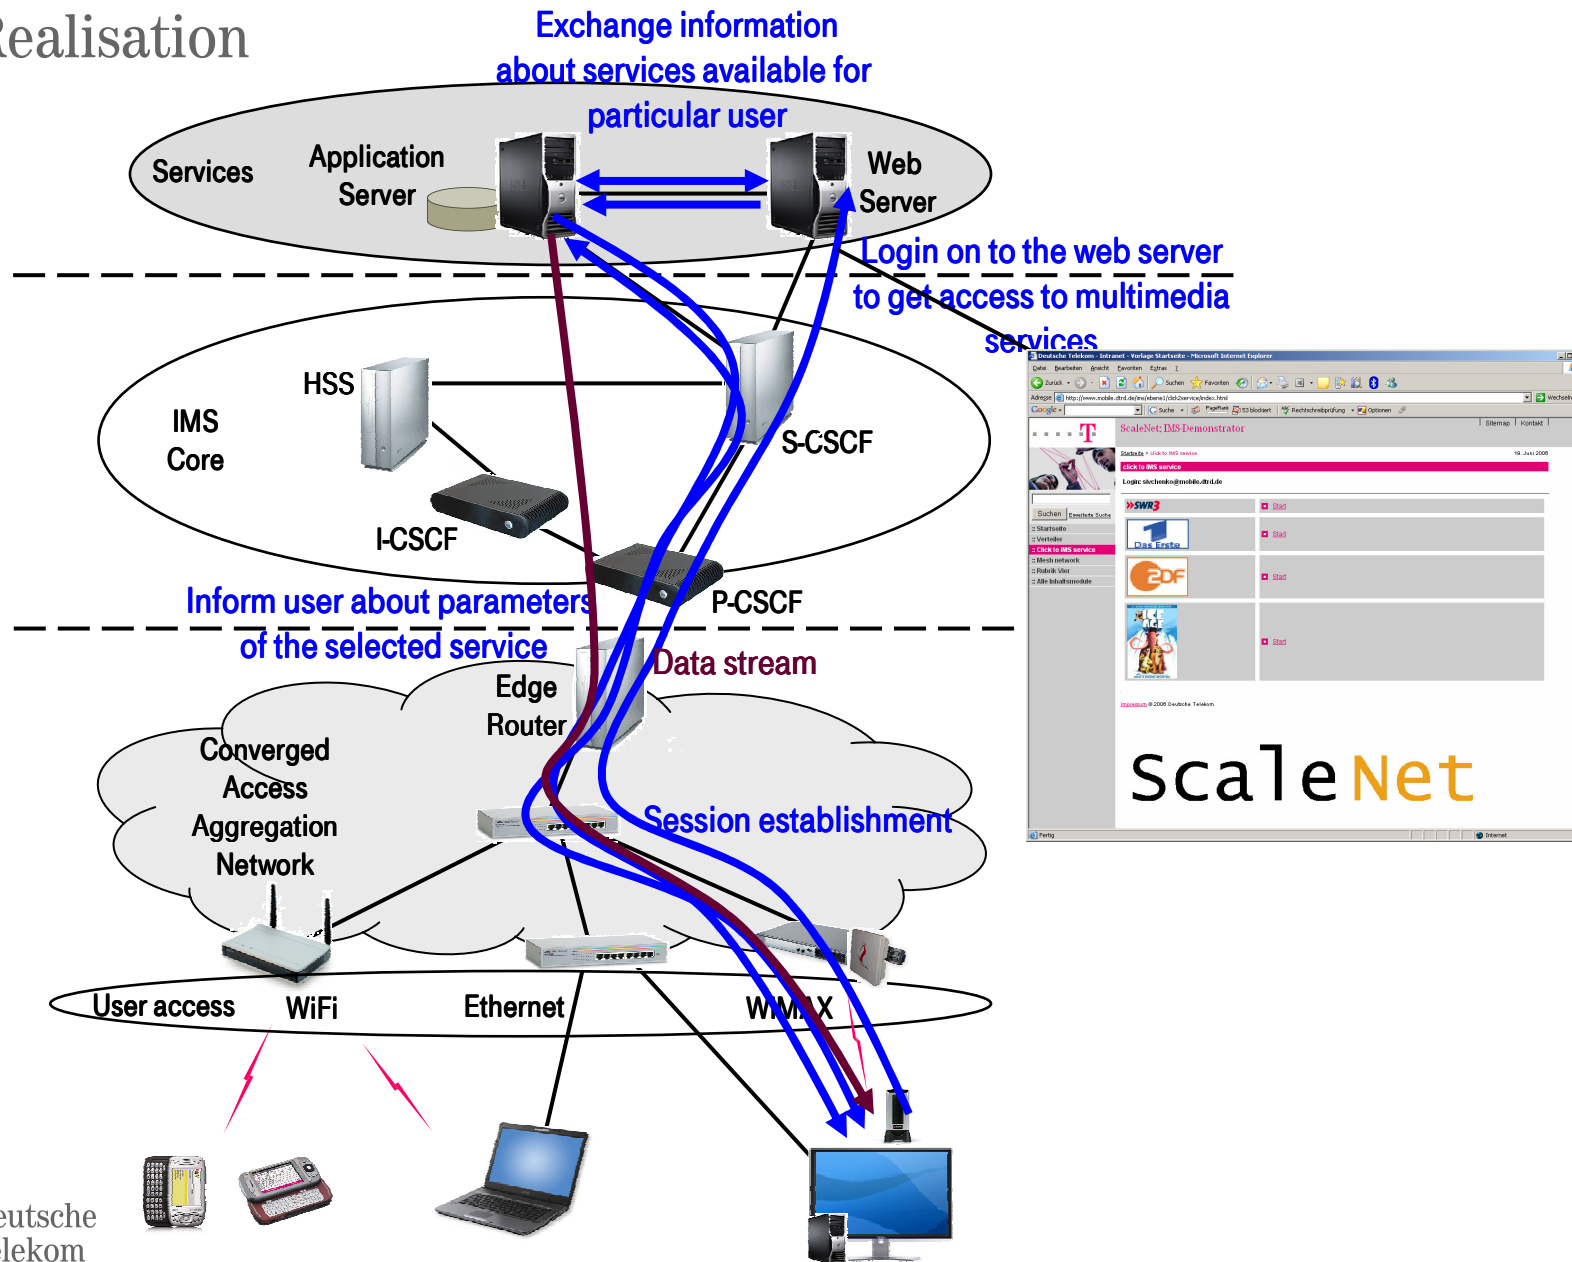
ealisation

Exchange information about services available for particular user

Services

Application Server

Web Server

Login on to the web server to get access to multimedia services

HSS

IMS Core

S-CSCF

I-CSCF

P-CSCF

Inform user about parameters of the selected service

Data stream

Edge Router

Converged Access Aggregation Network

Session establishment

User access

WiFi

Ethernet

WiMAX

eutsche
lekom

Deutsche Telekom - Intranet - Vorlage Startseite - Microsoft Internet Explorer

Datei Bearbeiten Ansicht Favoriten Extras ?

Zurück Suchen Favoriten

Adresse http://www.mobile.dtrd.de/ims/ebene1/click2service/index.html

Google Suche 53 blockiert Rechtschreibprüfung Optionen

Wechseln

T

ScaleNet: IMS-Demonstrator

Sitemap | Kontakt

Startseite > click to IMS service

19. Juni 2006

click to IMS service

Login: slvchenko@mobile.dtrd.de

Suchen Erweiterte Suche

:: Startseite
:: Verteiler
:: Click to IMS service
:: Mesh network
:: Rubrik Vier
:: Alle Inhaltsmodule

SWR3

Start

Das Erste

Start

ZDF

Start

Start

Impressum © 2006 Deutsche Telekom

ScaleNet

Fertig

Internet